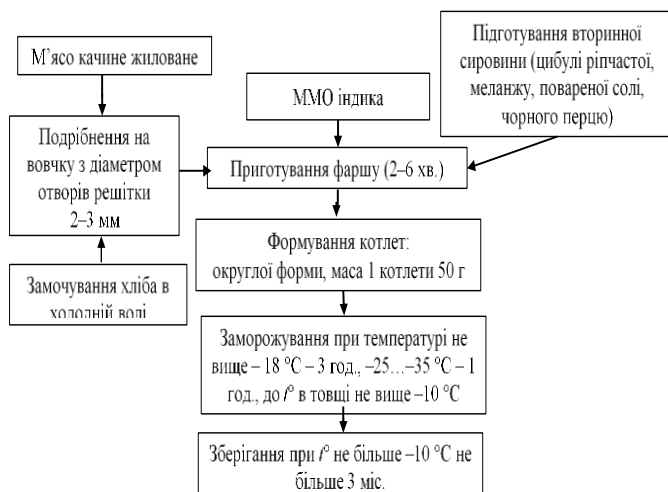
М'ясо качине жиловане

Підготування вторинної сировини (цибулі ріпчастої, меланжу, повареної солі, чорного перцю)

ММО індика

Подрібнення на вовчку з діаметром отворів решітки 2–3 мм

Приготування фаршу (2–6 хв.)

Формування котлет: округлої форми, маса 1 котлети 50 г

Замочування хліба в холодній воді

Заморожування при температурі не вище – 18 °С – 3 год., –25…–35 °С – 1 год., до $t^{o}$ в товщі не вище –10 °С

Зберігання при $t^{o}$ не більше –10 °С не більше 3 міс.